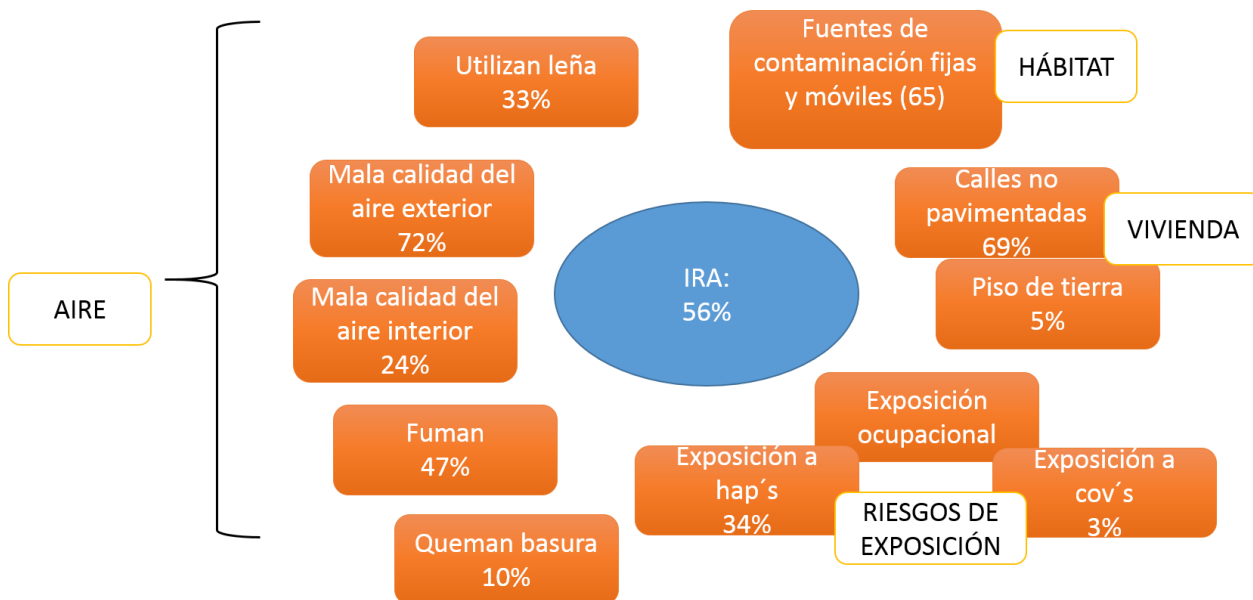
AIRE

Utilizan leña
33%

Mala calidad del aire exterior
72%

Mala calidad del aire interior
24%

Fuman
47%

Quemán basura
10%

IRA:
56%

Fuentes de contaminación fijas y móviles (65)

HÁBITAT

Calles no pavimentadas
69%

VIVIENDA

Piso de tierra
5%

Exposición ocupacional

Exposición a hap´s
34%

RIESGOS DE EXPOSICIÓN

Exposición a cov´s
3%